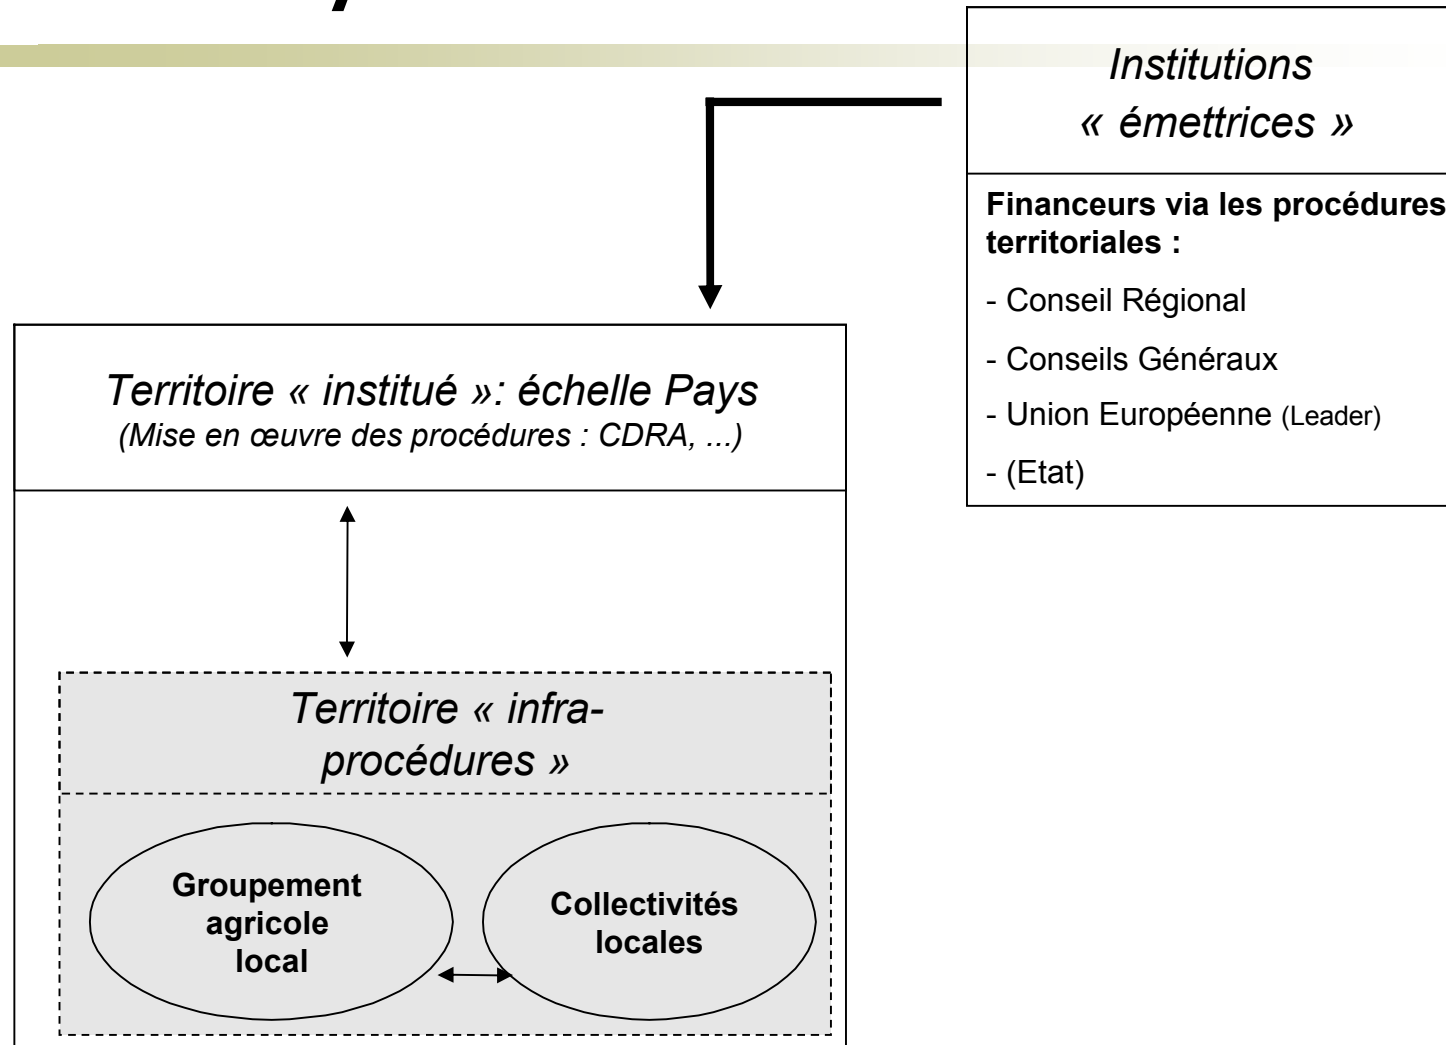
Institutions « émettrices »

Financeurs via les procédures territoriales :

- Conseil Régional

- Conseils Généraux

- Union Européenne (Leader)

- (Etat)

Territoire « institué »: échelle Pays
(Mise en œuvre des procédures : CDRA, ...)

Territoire « infra-procédures »

Groupement agricole local

Collectivités locales